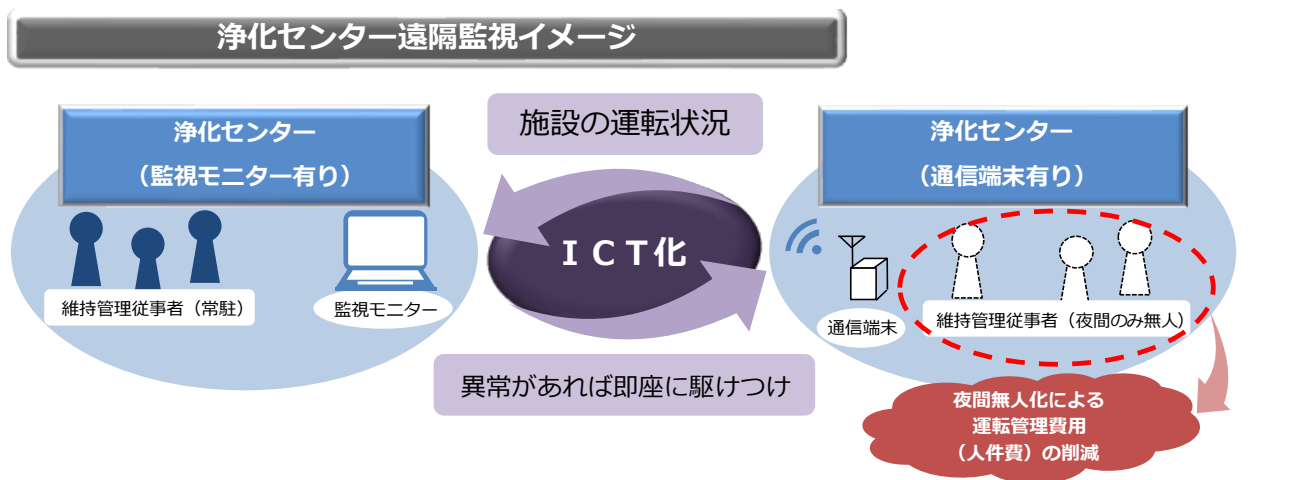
浄化センター遠隔監視イメージ

浄化センター
（監視モニター有り）

維持管理従事者（常駐）

監視モニター

施設の運転状況

ＩＣＴ化

異常があれば即座に駆けつけ

浄化センター
（通信端末有り）

通信端末

維持管理従事者（夜間のみ無人）

夜間無人化による
運転管理費用
（人件費）の削減